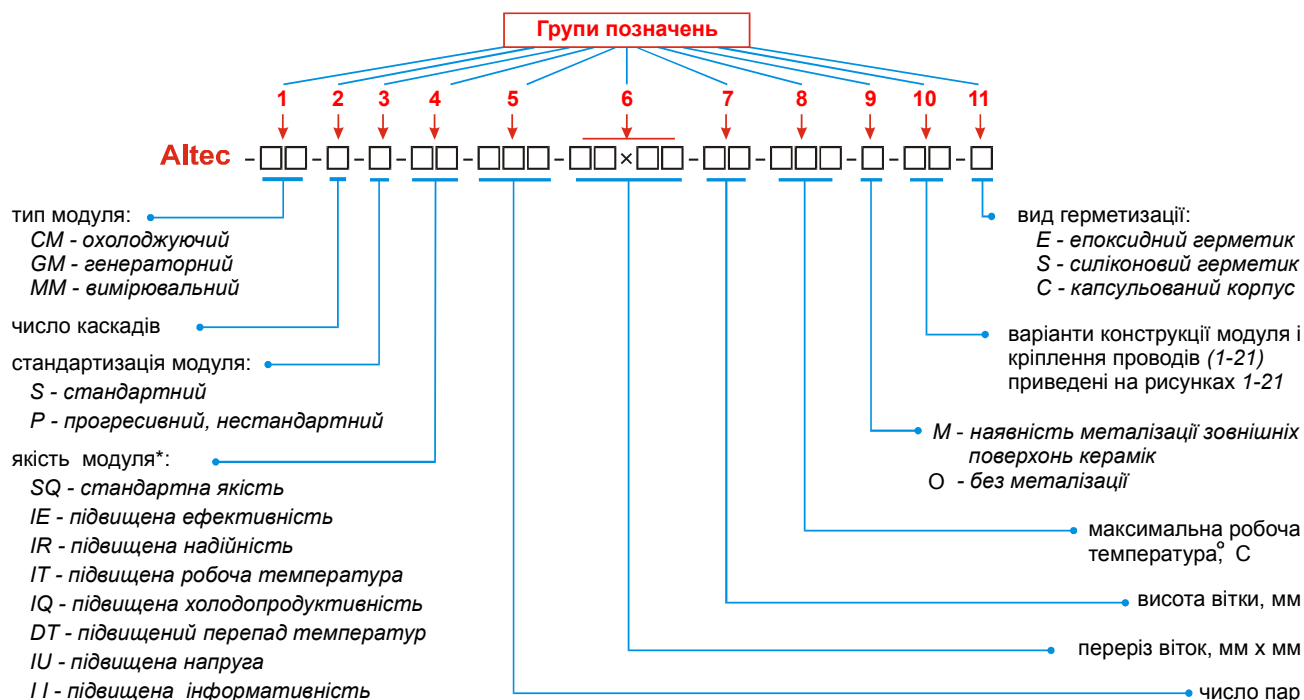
Групи позначень

1 2 3 4 5 6 7 8 9 10 11

Altec - □□ - □ - □ - □□ - □□□ - □□×□□ - □□ - □□□ - □ - □□ - □

тип модуля:
CM - охолоджуючий
GM - генераторний
MM - вимірювальний

число каскадів

стандартизація модуля:
S - стандартний
P - прогресивний, нестандартний

якість модуля*:
SQ - стандартна якість
IE - підвищена ефективність
IR - підвищена надійність
IT - підвищена робоча температура
IQ - підвищена холодопродуктивність
DT - підвищений перепад температур
IU - підвищена напруга
I I - підвищена інформативність

вид герметизації:
E - епоксидний герметик
S - силіконовий герметик
C - капсульований корпус

варіанти конструкції модуля і кріплення проводів (1-21) приведені на рисунках 1-21

M - наявність металізації зовнішніх поверхонь керамік
O - без металізації

максимальна робоча температура, °C

висота вітки, мм

переріз віток, мм х мм

число пар